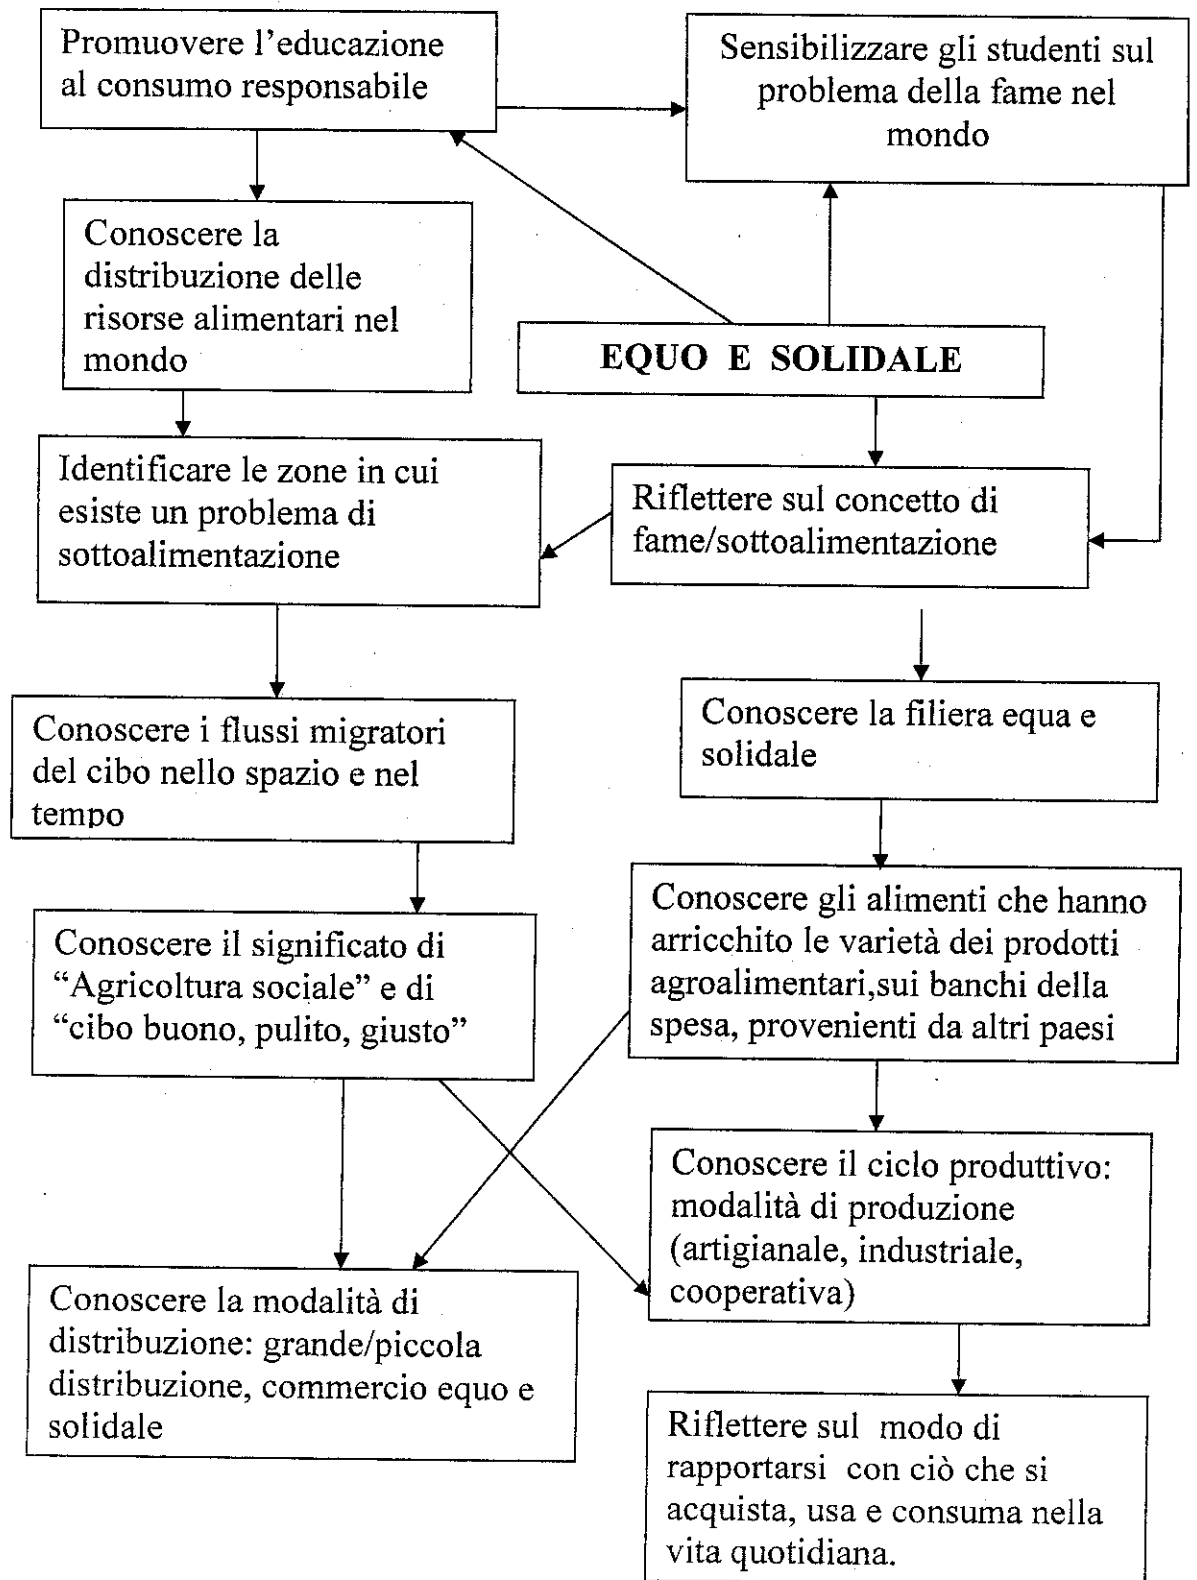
Promuovere l’educazione al consumo responsabile

Sensibilizzare gli studenti sul problema della fame nel mondo

Conoscere la distribuzione delle risorse alimentari nel mondo

EQUO E SOLIDALE

Identificare le zone in cui esiste un problema di sottoalimentazione

Riflettere sul concetto di fame/sottoalimentazione

Conoscere i flussi migratori del cibo nello spazio e nel tempo

Conoscere la filiera equa e solidale

Conoscere il significato di “Agricoltura sociale” e di “cibo buono, pulito, giusto”

Conoscere gli alimenti che hanno arricchito le varietà dei prodotti agroalimentari,sui banchi della spesa, provenienti da altri paesi

Conoscere il ciclo produttivo: modalità di produzione (artigianale, industriale, cooperativa)

Conoscere la modalità di distribuzione: grande/piccola distribuzione, commercio equo e solidale

Riflettere sul modo di rapportarsi con ciò che si acquista, usa e consuma nella vita quotidiana.